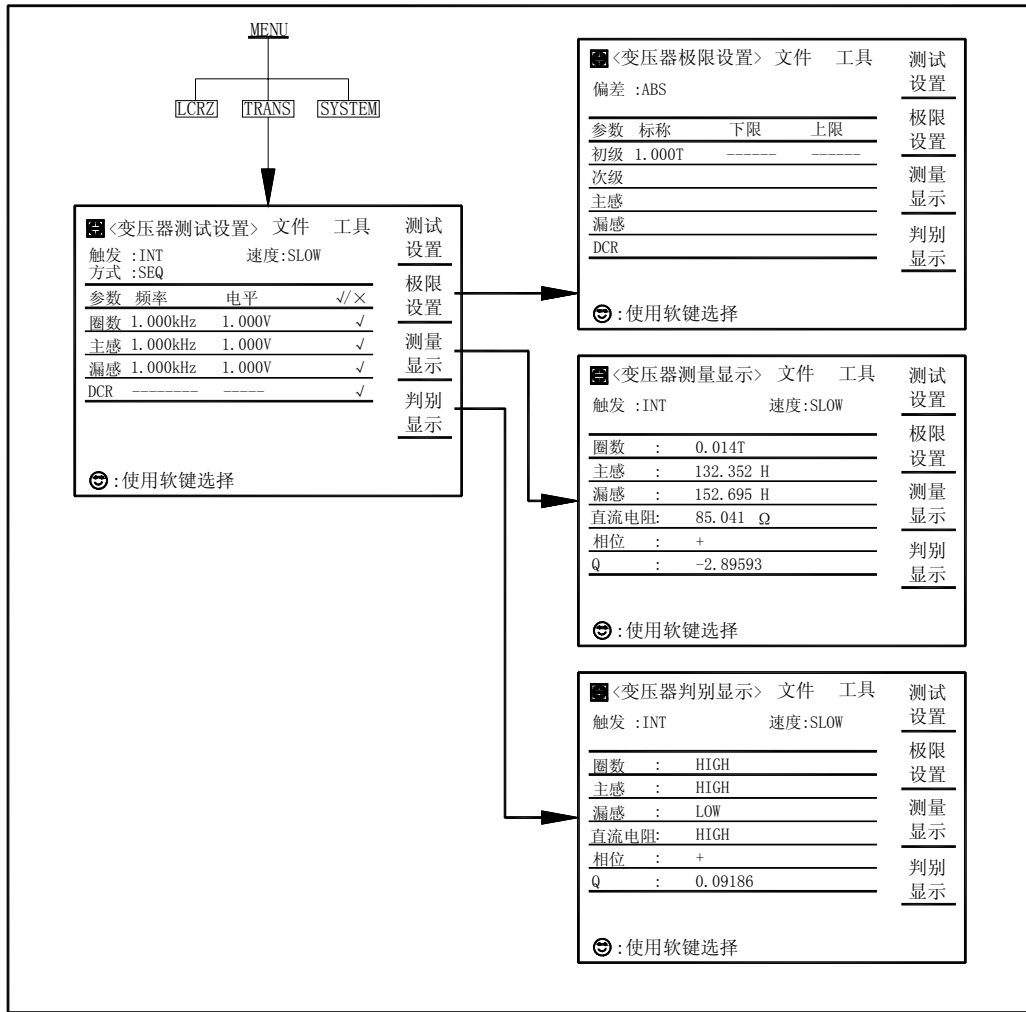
MENU

LCRZ TRANS SYSTEM

<变压器测试设置> 文件 工具

触发 :INT 速度:SLOW
方式 :SEQ

| 参数 | 频率 | 电平 | √/× |
|---|---|---|---|
| 圈数 | 1.000kHz | 1.000V | √ |
| 主感 | 1.000kHz | 1.000V | √ |
| 漏感 | 1.000kHz | 1.000V | √ |
| DCR | -------- | ----- | √ |

☺:使用软键选择

测试设置
极限设置
测量显示
判别显示

<变压器极限设置> 文件 工具

偏差 :ABS

| 参数 | 标称 | 下限 | 上限 |
|---|---|---|---|
| 初级 | 1.000T | ------ | ------ |
| 次级 | | | |
| 主感 | | | |
| 漏感 | | | |
| DCR | | | |

☺:使用软键选择

测试设置
极限设置
测量显示
判别显示

<变压器测量显示> 文件 工具

触发 :INT 速度:SLOW

圈数 : 0.014T
主感 : 132.352 H
漏感 : 152.695 H
直流电阻: 85.041 Ω
相位 : +
Q : -2.89593

☺:使用软键选择

测试设置
极限设置
测量显示
判别显示

<变压器判别显示> 文件 工具

触发 :INT 速度:SLOW

圈数 : HIGH
主感 : HIGH
漏感 : LOW
直流电阻: HIGH
相位 : +
Q : 0.09186

☺:使用软键选择

测试设置
极限设置
测量显示
判别显示